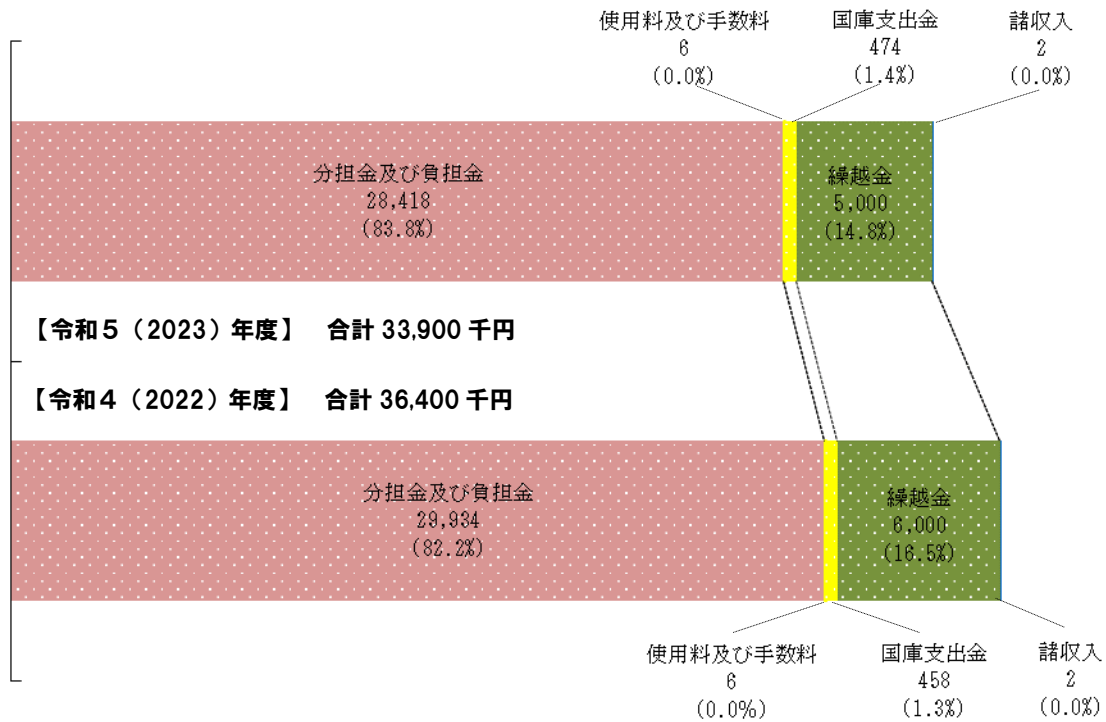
使用料及び手数料
6
(0.0%)

国庫支出金
474
(1.4%)

諸収入
2
(0.0%)

分担金及び負担金
28,418
(83.8%)

繰越金
5,000
(14.8%)

【令和５（2023）年度】　合計 33,900 千円

【令和４（2022）年度】　合計 36,400 千円

分担金及び負担金
29,934
(82.2%)

繰越金
6,000
(16.5%)

使用料及び手数料
6
(0.0%)

国庫支出金
458
(1.3%)

諸収入
2
(0.0%)